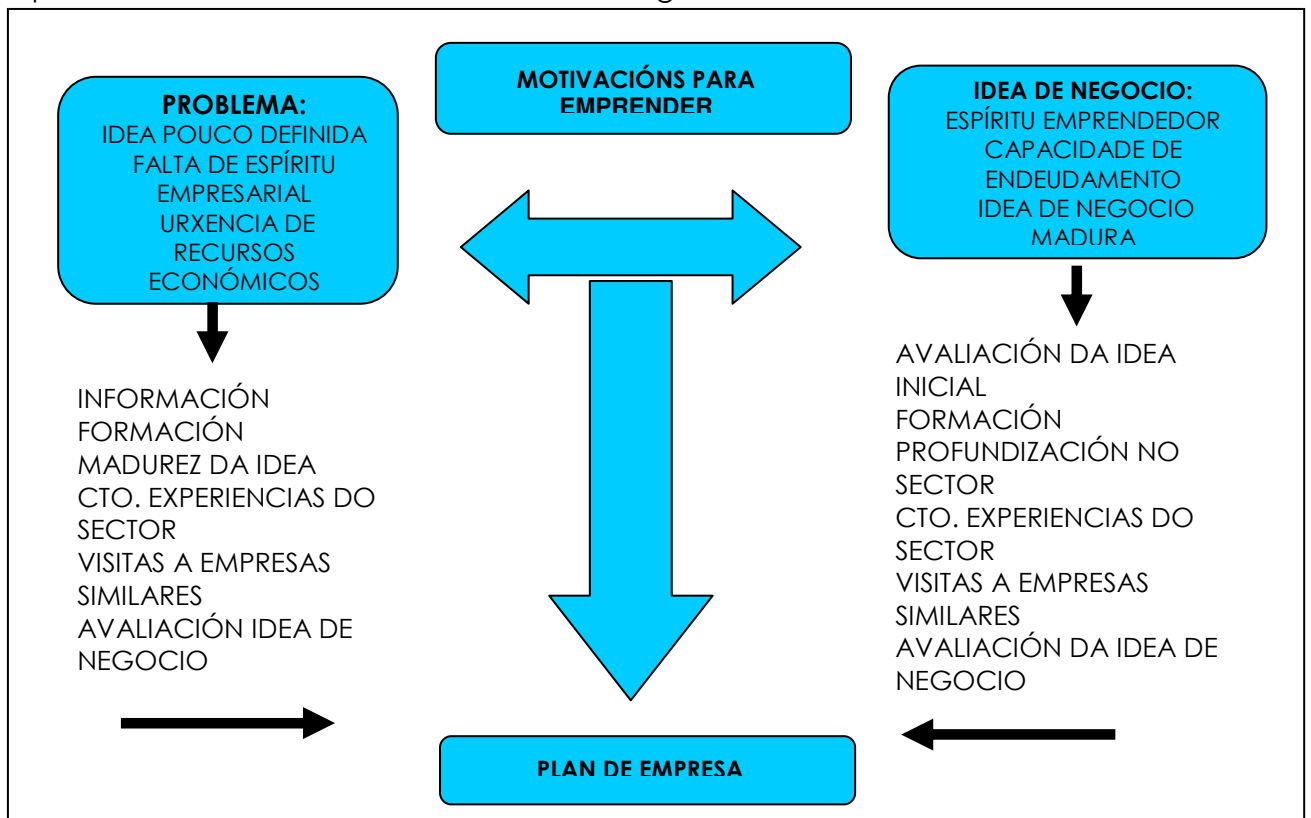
PROBLEMA:
IDEA POUCO DEFINIDA
FALTA DE ESPÍRITU EMPRESARIAL
URXENCIA DE RECURSOS ECONÓMICOS

MOTIVACIÓNS PARA EMPRENDER

IDEA DE NEGOCIO:
ESPÍRITU EMPRENDEDOR
CAPACIDADE DE ENDEUDAMENTO
IDEA DE NEGOCIO MADURA

INFORMACIÓN
FORMACIÓN
MADUREZ DA IDEA
CTO. EXPERIENCIAS DO SECTOR
VISITAS A EMPRESAS SIMILARES
AVALIACIÓN IDEA DE NEGOCIO

AVALIACIÓN DA IDEA INICIAL
FORMACIÓN
PROFUNDIZACIÓN NO SECTOR
CTO. EXPERIENCIAS DO SECTOR
VISITAS A EMPRESAS SIMILARES
AVALIACIÓN DA IDEA DE NEGOCIO

PLAN DE EMPRESA